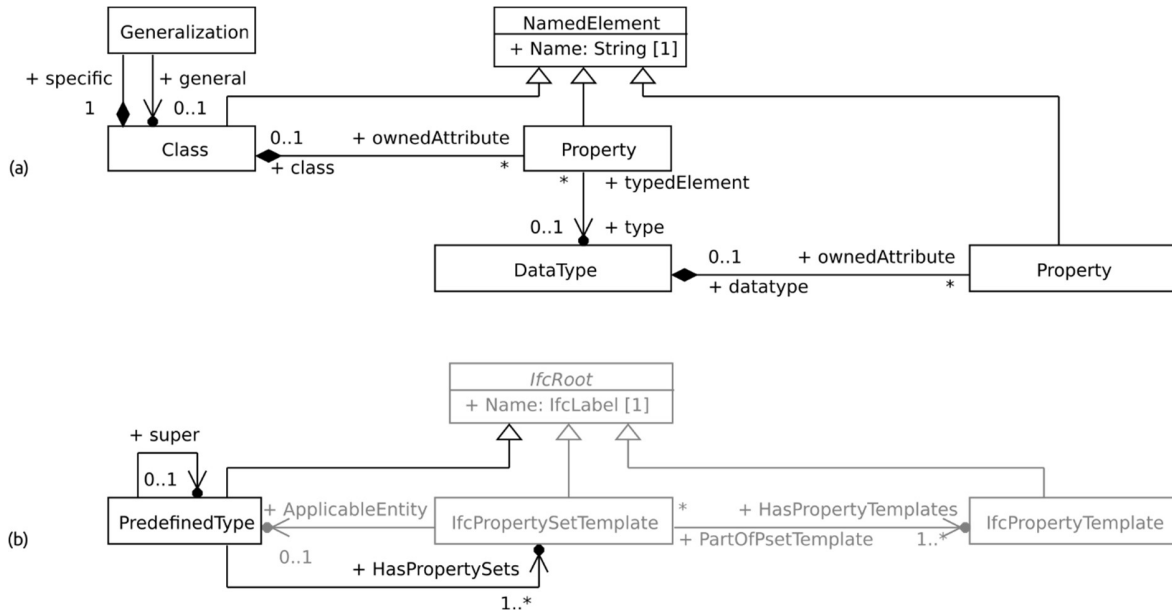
Generalization

+ specific

+ general

1

0..1

NamedElement

+ Name: String [1]

(a)

Class

0..1

+ ownedAttribute

+ class

*

Property

*

+ typedElement

0..1

+ type

DataType

0..1

+ ownedAttribute

+ datatype

*

Property

IfcRoot

+ Name: IfcLabel [1]

+ super

0..1

(b)

PredefinedType

+ ApplicableEntity

0..1

IfcPropertySetTemplate

*

+ HasPropertyTemplates

+ PartOfPsetTemplate

1..*

IfcPropertyTemplate

+ HasPropertySets

1..*